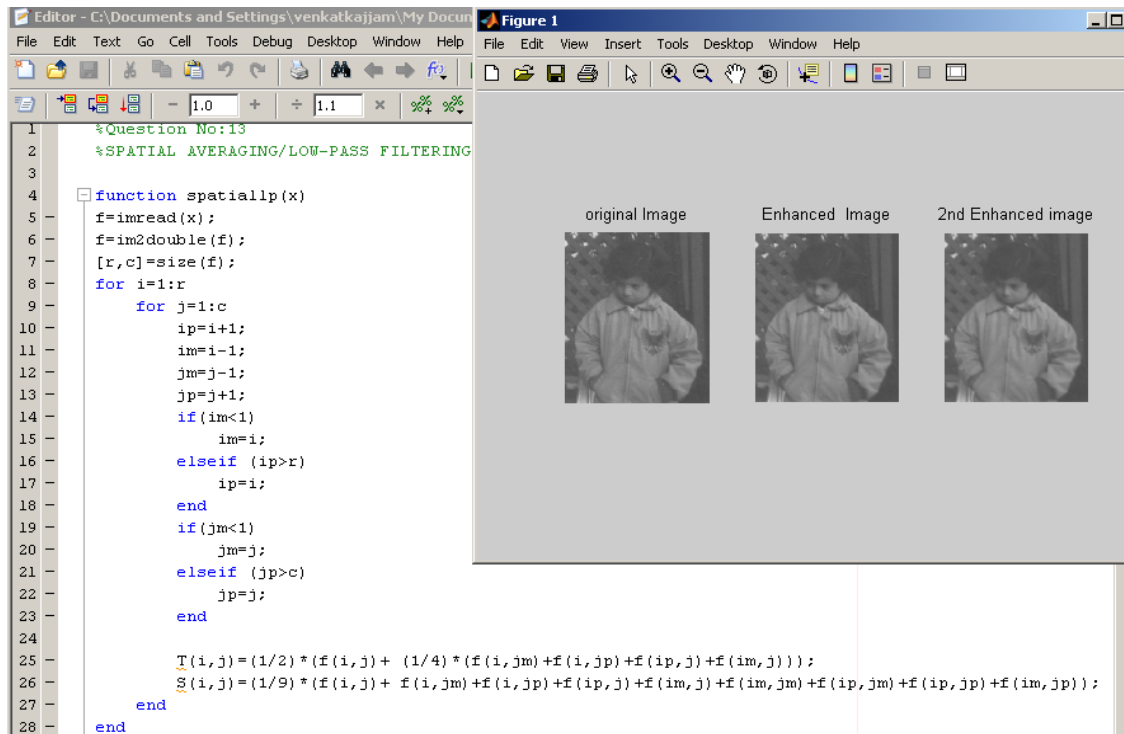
Editor - C:\Documents and Settings\venkatkajjam\My Docun

File Edit Text Go Cell Tools Debug Desktop Window Help

1.0 + ÷ 1.1 ×

1 %Question No:13
2 %SPATIAL AVERAGING/LOW-PASS FILTERING
3
4 function spatiallp(x)
5 – f=imread(x);
6 – f=im2double(f);
7 – [r,c]=size(f);
8 – for i=1:r
9 – for j=1:c
10 – ip=i+1;
11 – im=i-1;
12 – jm=j-1;
13 – jp=j+1;
14 – if(im<1)
15 – im=i;
16 – elseif (ip>r)
17 – ip=i;
18 – end
19 – if(jm<1)
20 – jm=j;
21 – elseif (jp>c)
22 – jp=j;
23 – end
24
25 – T(i,j)=(1/2)*(f(i,j)+ (1/4)*(f(i,jm)+f(i,jp)+f(ip,j)+f(im,j)));
26 – S(i,j)=(1/9)*(f(i,j)+ f(i,jm)+f(i,jp)+f(ip,j)+f(im,j)+f(im,jm)+f(ip,jm)+f(ip,jp)+f(im,jp));
27 – end
28 – end

Figure 1

File Edit View Insert Tools Desktop Window Help

original Image

Enhanced Image

2nd Enhanced image